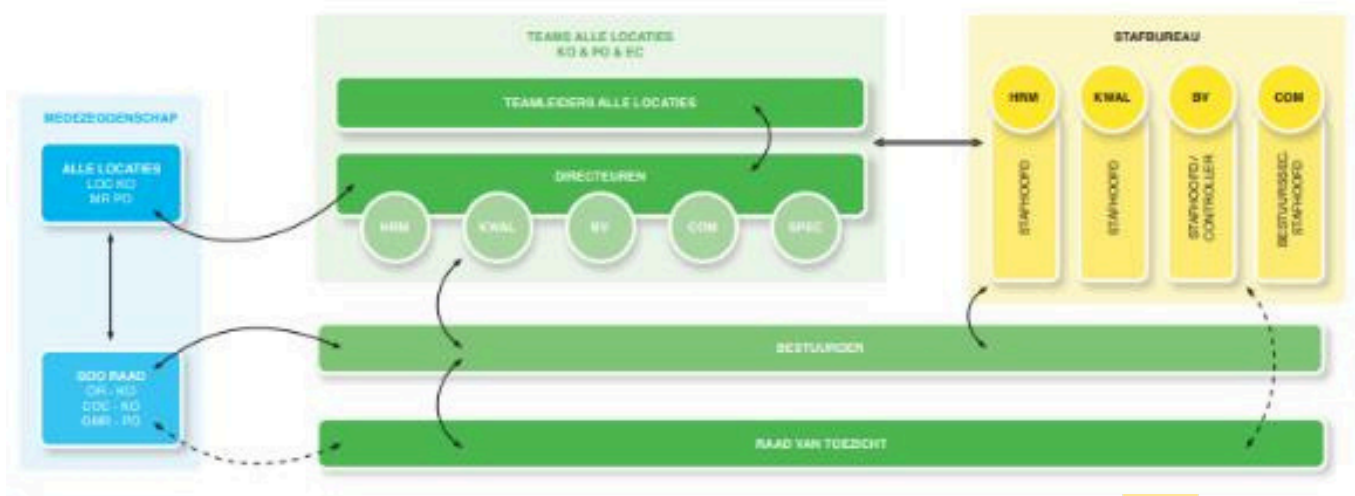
MEDEZEGGENSCHAP

ALLE LOCATIES
LOC KO
MR PO

GOO RAAD
OR - KO
COC - KO
GMR - PO

TEAMS ALLE LOCATIES
KO & PO & EC

TEAMLEIDERS ALLE LOCATIES

DIRECTEUREN

HRM
KWAL
BV
COM
SPEC

STAFBUREAU

HRM
KWAL
BV
COM

STAFHOOFD
STAFHOOFD
STAFHOOFD / CONTROLLER
BESTUURSSEC. STAFHOOFD

BESTUURDER

RAAD VAN TOEZICHT